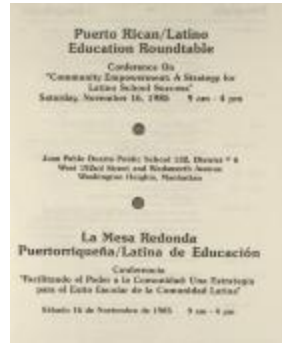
Puerto Rican/Latino Education Roundtable

Conference On "Community Empowerment: A Strategy for Latino School Success" Saturday, November 16, 1985 9 am - 4 pm

Juan Pablo Duarte Public School 132, District # 6 West 182nd Street and Wadsworth Avenue Washington Heights, Manhattan

La Mesa Redonda Puertorriqueña/Latina de Educación

Conferencia "Facilitando el Poder a la Comunidad: Una Estrategia para el Exito Escolar de la Comunidad Latina"

Sábado 16 de Noviembre de 1985 9 am - 4 pm